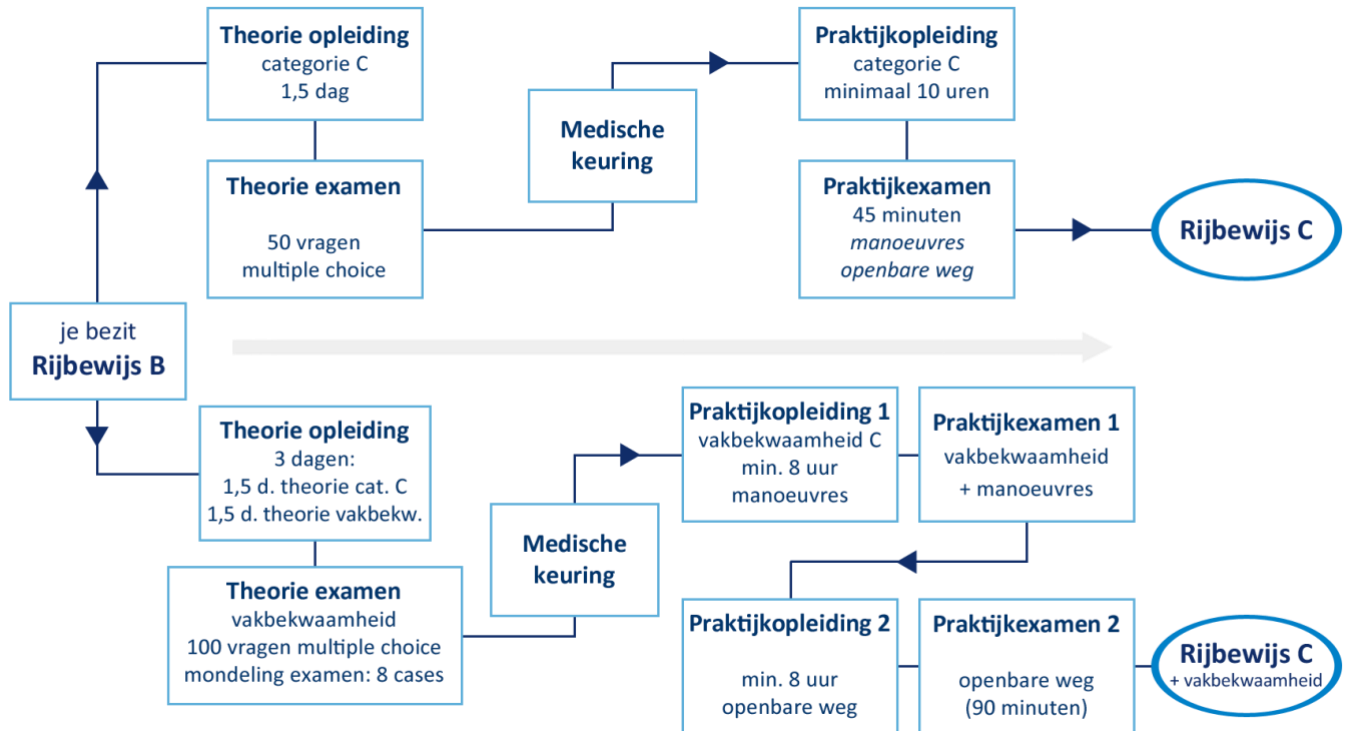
je bezit
**Rijbewijs B**

**Theorie opleiding**
categorie C
1,5 dag

**Theorie examen**
50 vragen
multiple choice

**Medische keuring**

**Praktijkopleiding**
categorie C
minimaal 10 uren

**Praktijkexamen**
45 minuten
*manoeuvres*
*openbare weg*

**Rijbewijs C**

**Theorie opleiding**
3 dagen:
1,5 d. theorie cat. C
1,5 d. theorie vakbekw.

**Theorie examen**
vakbekwaamheid
100 vragen multiple choice
mondeling examen: 8 cases

**Medische keuring**

**Praktijkopleiding 1**
vakbekwaamheid C
min. 8 uur
manoeuvres

**Praktijkexamen 1**
vakbekwaamheid
+ manoeuvres

**Praktijkopleiding 2**
min. 8 uur
openbare weg

**Praktijkexamen 2**
openbare weg
(90 minuten)

**Rijbewijs C**
+ vakbekwaamheid